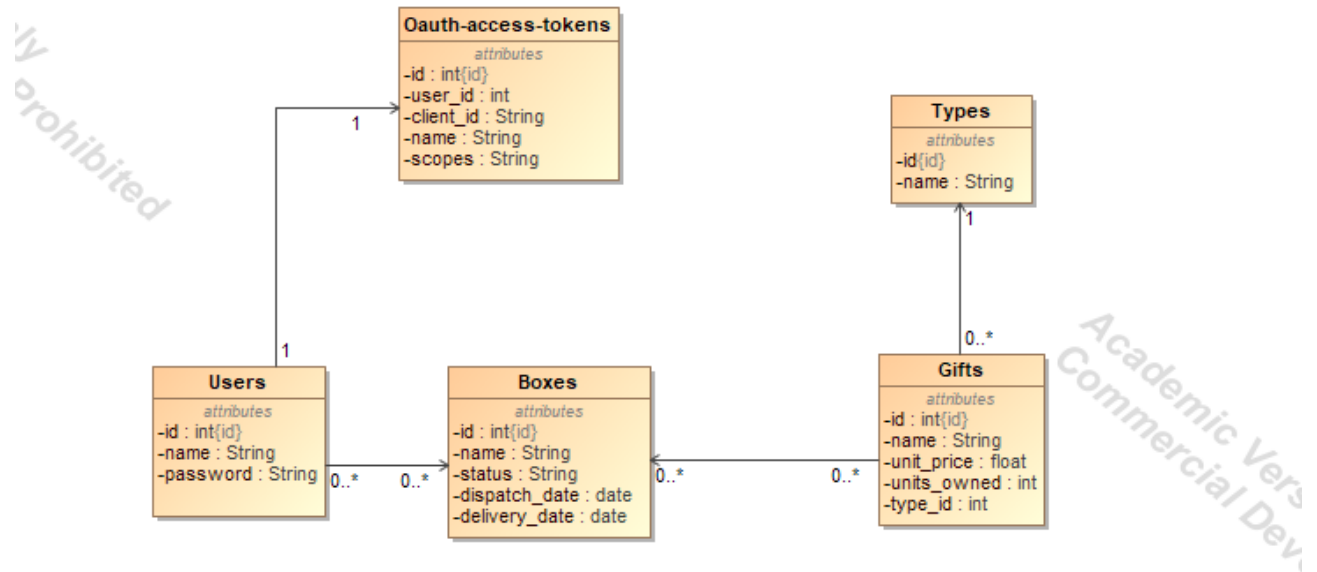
ly prohibited

Oauth-access-tokens
attributes
-id : int{id}
-user_id : int
-client_id : String
-name : String
-scopes : String

1

Types
attributes
-id{id}
-name : String

1

0..*

1

Users
attributes
-id : int{id}
-name : String
-password : String

0..*

0..*

Boxes
attributes
-id : int{id}
-name : String
-status : String
-dispatch_date : date
-delivery_date : date

0..*

0..*

Gifts
attributes
-id : int{id}
-name : String
-unit_price : float
-units_owned : int
-type_id : int

Academic Vers
Commercial Dev